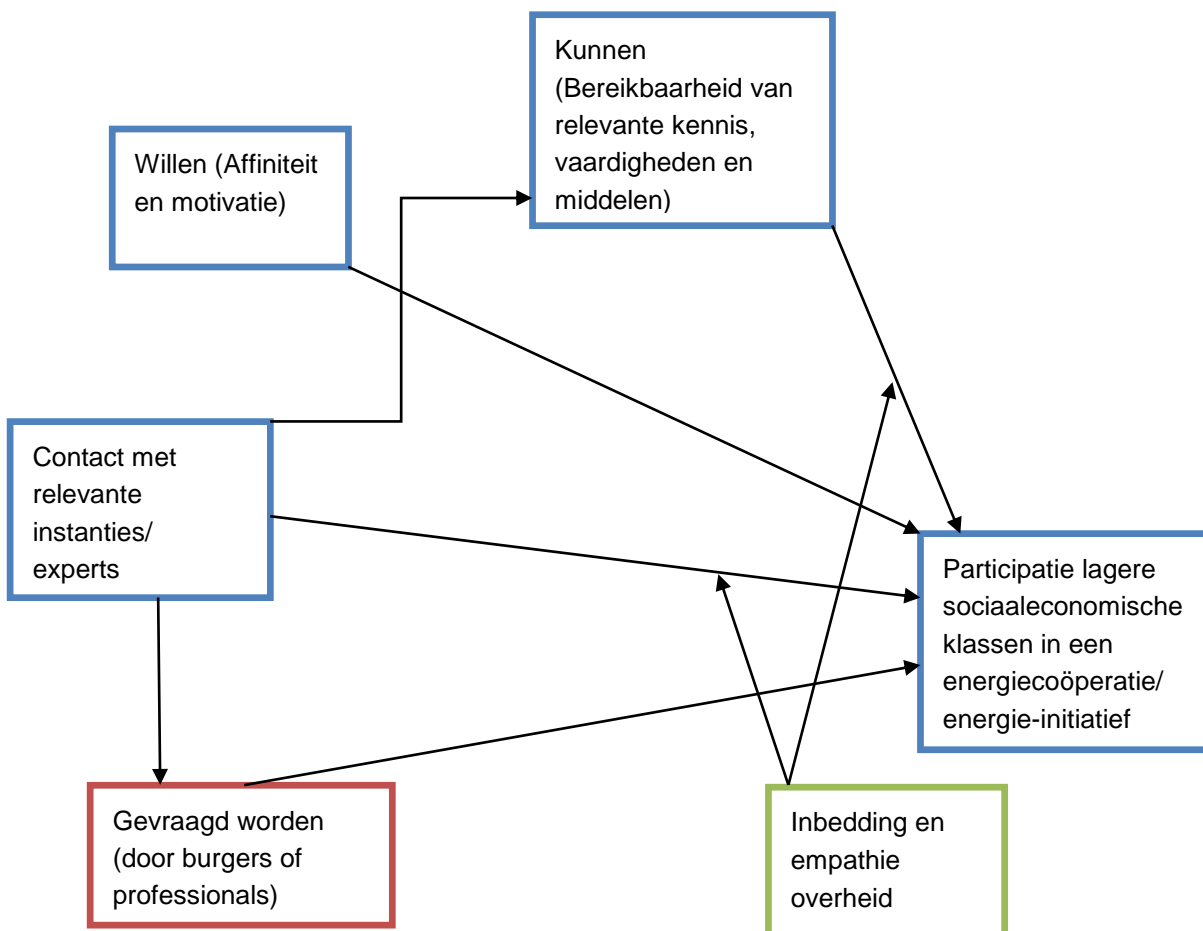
Kunnen (Bereikbaarheid van relevante kennis, vaardigheden en middelen)

Willen (Affiniteit en motivatie)

Contact met relevante instanties/ experts

Participatie lagere sociaaleconomische klassen in een energiecoöperatie/ energie-initiatief

Gevraagd worden (door burgers of professionals)

Inbedding en empathie overheid